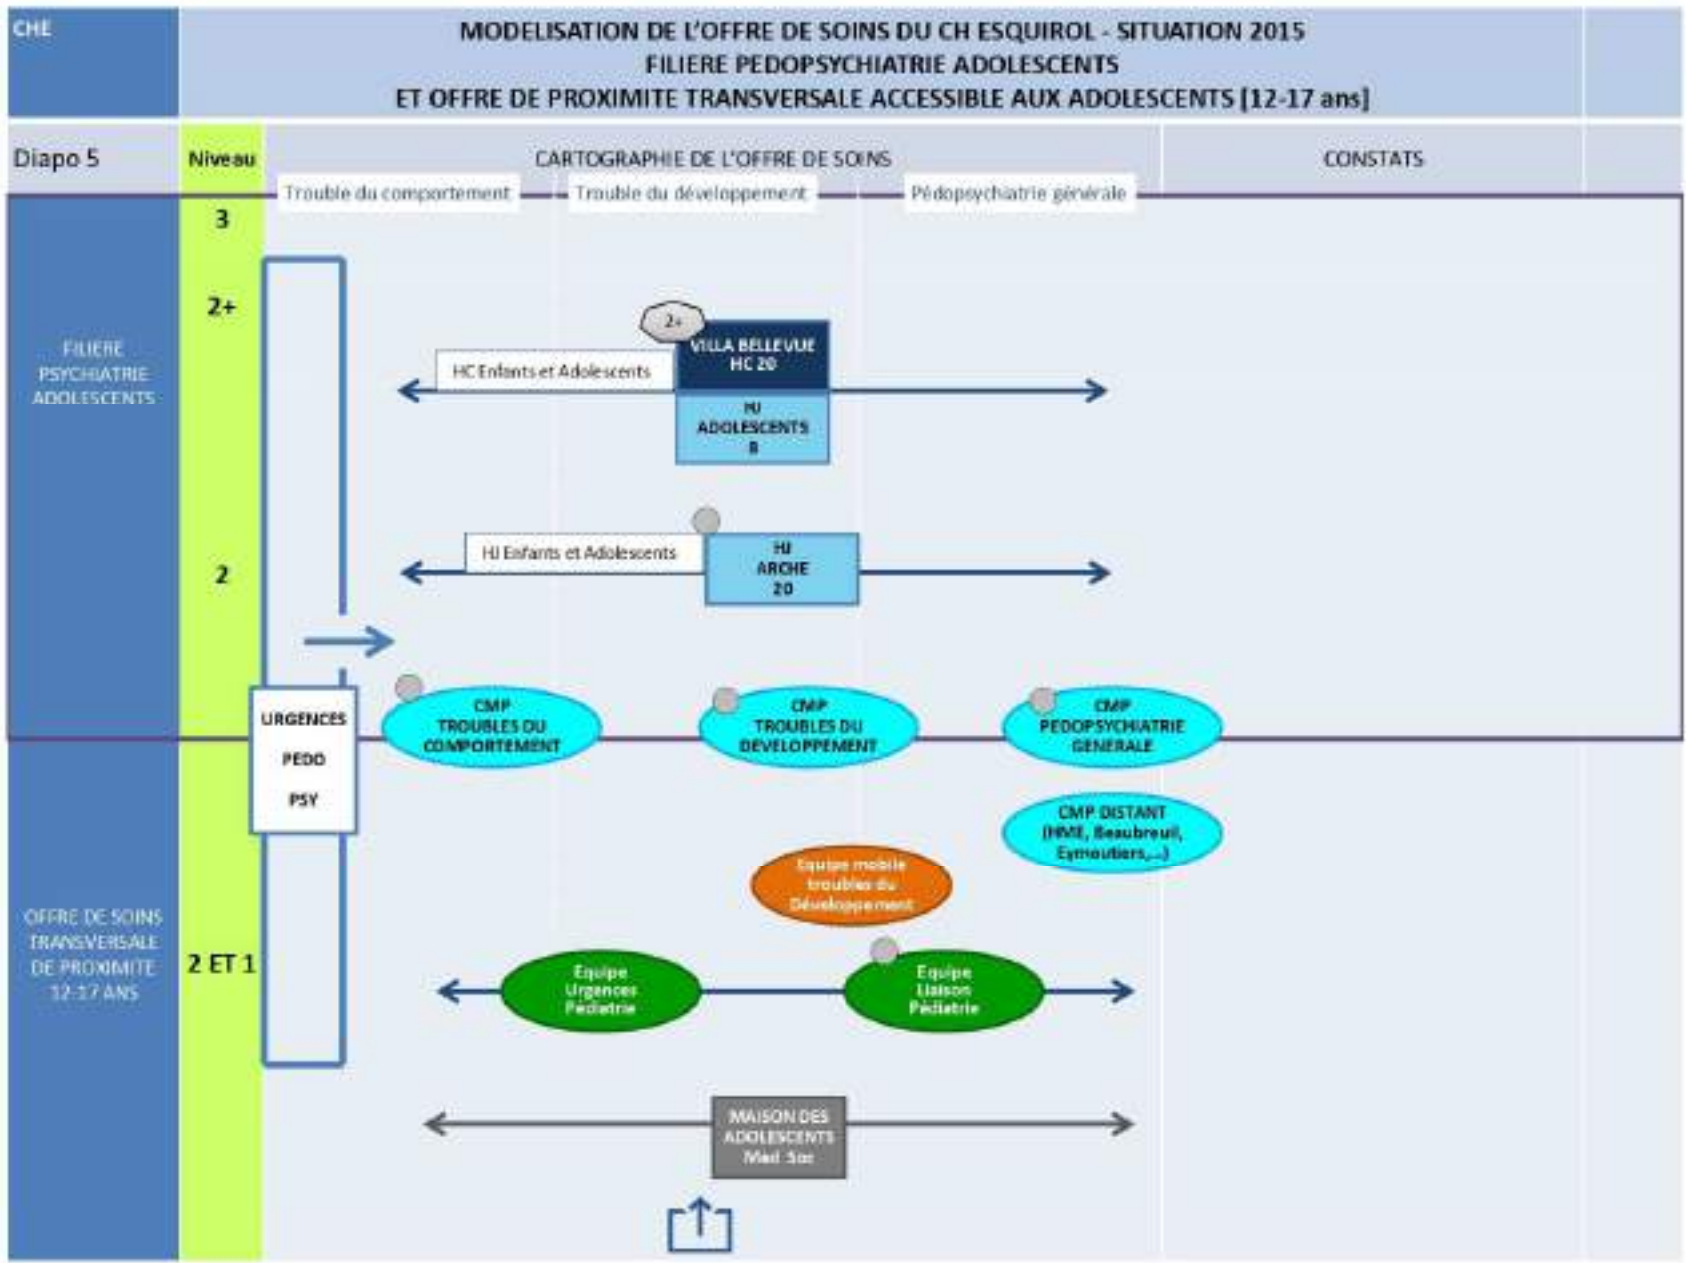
CHE

MODELISATION DE L'OFFRE DE SOINS DU CH ESQUIROL - SITUATION 2015
FILIERE PEDOPSYCHIATRIE ADOLESCENTS
ET OFFRE DE PROXIMITE TRANSVERSALE ACCESSIBLE AUX ADOLESCENTS [12-17 ans]

Diapo 5

Niveau

CARTOGRAPHIE DE L'OFFRE DE SOINS

CONSTATS

Trouble du comportement

Trouble du développement

Pédopsychiatrie générale

3

2+

FILIERE PSYCHIATRIE ADOLESCENTS

2+

HC Enfants et Adolescents

VILLA BELLEVUE HC 20

HJ ADOLESCENTS 8

2

HJ Enfants et Adolescents

HJ ARCHE 20

URGENCES PEDO PSY

CMP TROUBLES DU COMPORTEMENT

CMP TROUBLES DU DEVELOPPEMENT

CMP PEDOPSYCHIATRIE GENERALE

CMP DISTANT (HME, Beaubreuil, Eymoutiers,...)

Equipe mobile troubles du Développement

OFFRE DE SOINS TRANSVERSALE DE PROXIMITE 12-17 ANS

2 ET 1

Equipe Urgences Pédiatrie

Equipe Liaison Pédiatrie

MAISON DES ADOLESCENTS Med Soc